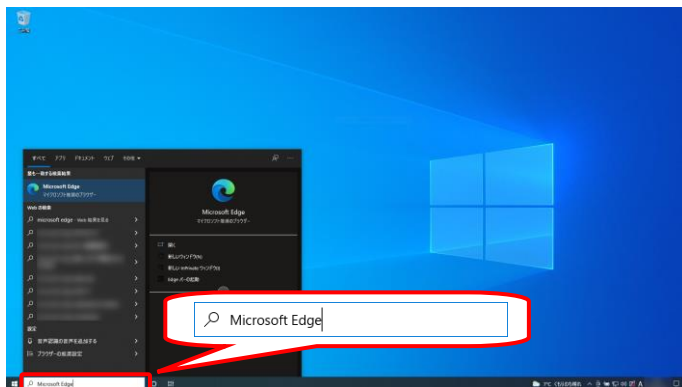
すべて　アプリ　ドキュメント　ウェブ　その他

最も一致する検索結果

Microsoft Edge
マイクロソフト推奨のブラウザー

Web の検索

microsoft edge - Web 結果を見る

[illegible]

設定

音声認識の言語を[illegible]

ブラウザーの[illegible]設定

Microsoft Edge
マイクロソフト推奨のブラウザー

開く
新しいウィンドウ
新しい InPrivate ウィンドウ
Edge バーの起動

Microsoft Edge

Microsoft Edge